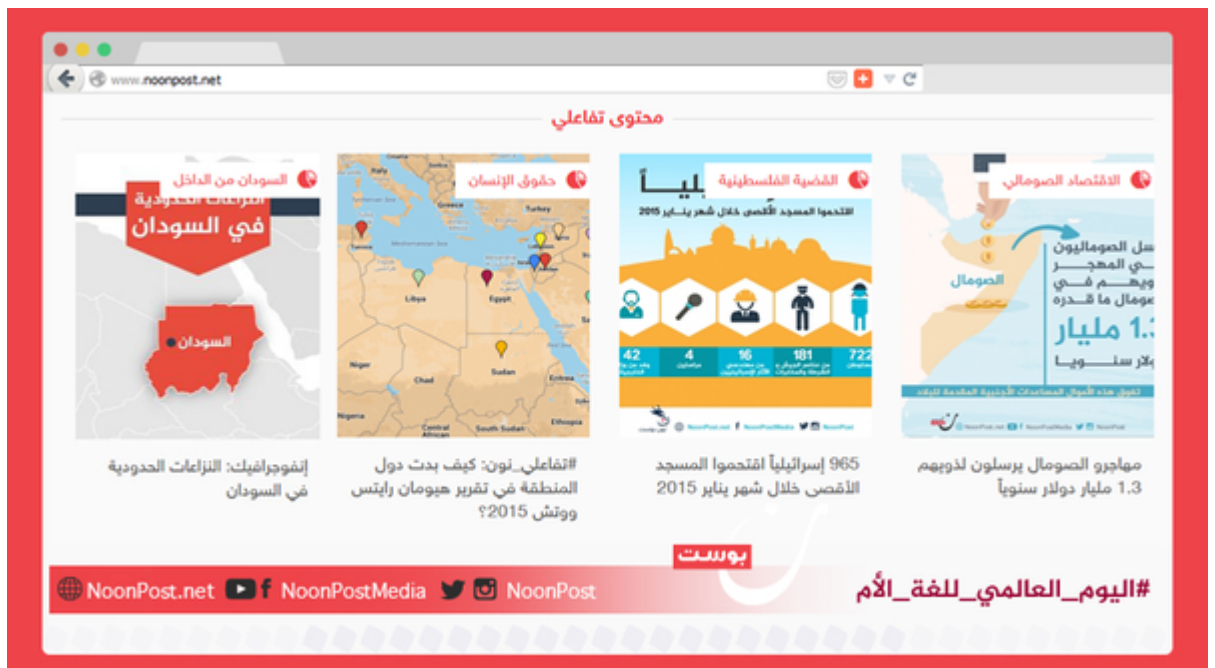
www.noonpost.net

محتوى تفاعلي

الاقتصاد الصومالي

يرسل الصوماليون في المهجر لذويهم في الصومال ما قدره

1.3 مليار

دولار سنويا

الصومال

تفوق هذه الأموال المساعدات الأجنبية المقدمة للبلاد

NoonPost.net NoonPostMedia NoonPost

مهاجرو الصومال يرسلون لذويهم 1.3 مليار دولار سنوياً

القضية الفلسطينية

اقتحموا المسجد الأقصى خلال شهر يناير 2015

42

4

16

181

722

NoonPost.net NoonPostMedia NoonPost

965 إسرائيلياً اقتحموا المسجد الأقصى خلال شهر يناير 2015

حقوق الإنسان

Greece

Mediterranean Sea

Tunisia

Libya

Egypt

Sudan

Chad

South Sudan

Ethiopia

Central African Republic

#تفاعلي_نون: كيف بدت دول المنطقة في تقرير هيومان رايتس ووتش 2015؟

السودان من الداخل

النزاعات الحدودية

في السودان

السودان

إنفوجرافيك: النزاعات الحدودية في السودان

بوست

NoonPost.net NoonPostMedia NoonPost

#اليوم_العالمي_للغة_الأم